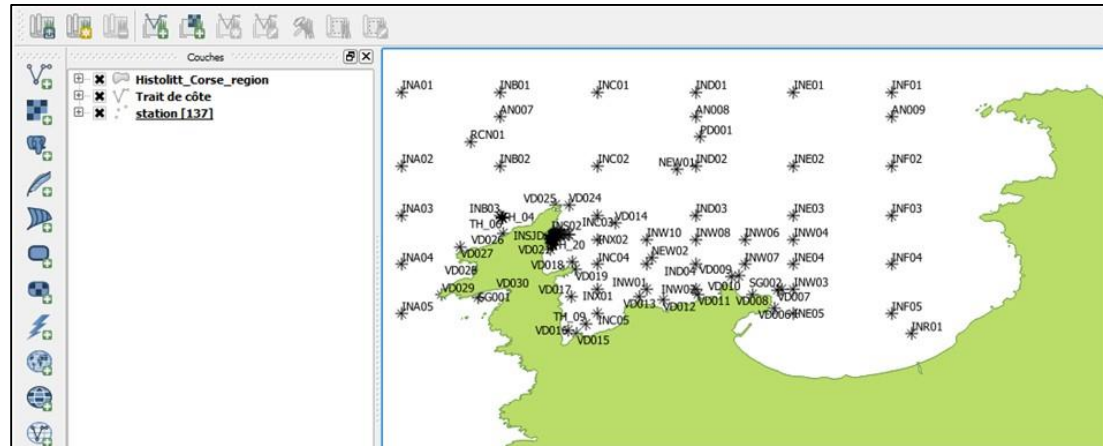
Couches

Histolitt_Corse_region
Trait de côte
station [137]

INA01 INB01 INC01 IND01 INE01 INF01
AN007 AN008 AN009
RCN01 PD001
INA02 INB02 INC02 NEW01 IND02 INE02 INF02
VD025 VD024
INA03 INB03 TH_04 TH_06 INSJD INS02 INC03 VD014 IND03 INE03 INF03
VD026 VD027 VD02 TH_20 INX02 INW10 INW08 INW06 INW04
INA04 VD028 VD018 INC04 NEW02 INW07 INE04 INF04
VD019 IND04 VD009
VD029 VD030 VD017 INW01 INW02 VD010 SG002 INW03
SG001 INX01 VD013 VD012 VD011 VD008 VD007
INA05 TH_09 INC05 VD006 INE05 INF05
VD016 VD015 INR01